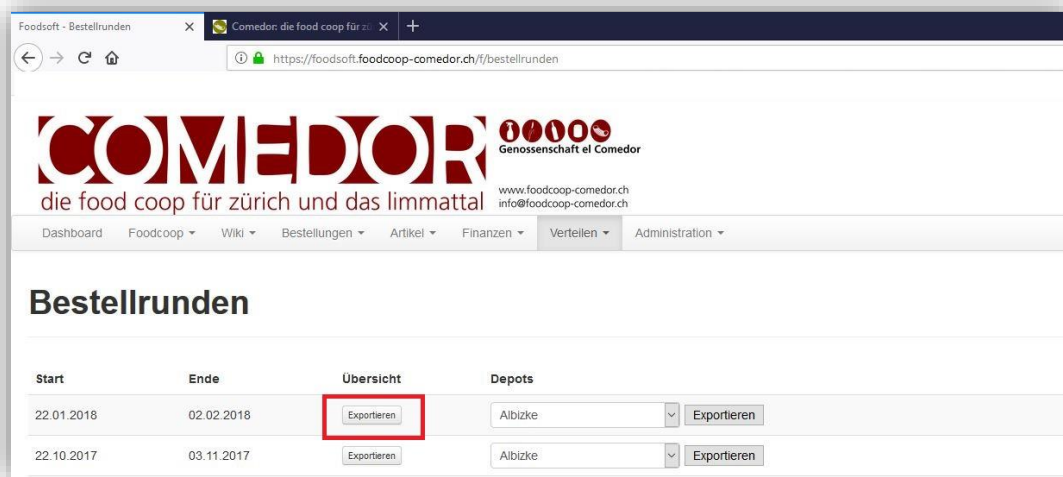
Foodsoft - Bestellrunden ×

Comedor: die food coop für zü ×

+

https://foodsoft.foodcoop-comedor.ch/f/bestellrunden

COMEDOR

die food coop für zürich und das limmattal

Genossenschaft el Comedor

www.foodcoop-comedor.ch
info@foodcoop-comedor.ch

Dashboard Foodcoop ▾ Wiki ▾ Bestellungen ▾ Artikel ▾ Finanzen ▾ Verteilen ▾ Administration ▾

Bestellrunden

| Start | Ende | Übersicht | Depots |
|---|---|---|---|
| 22.01.2018 | 02.02.2018 | Exportieren | Albizke Exportieren |
| 22.10.2017 | 03.11.2017 | Exportieren | Albizke Exportieren |